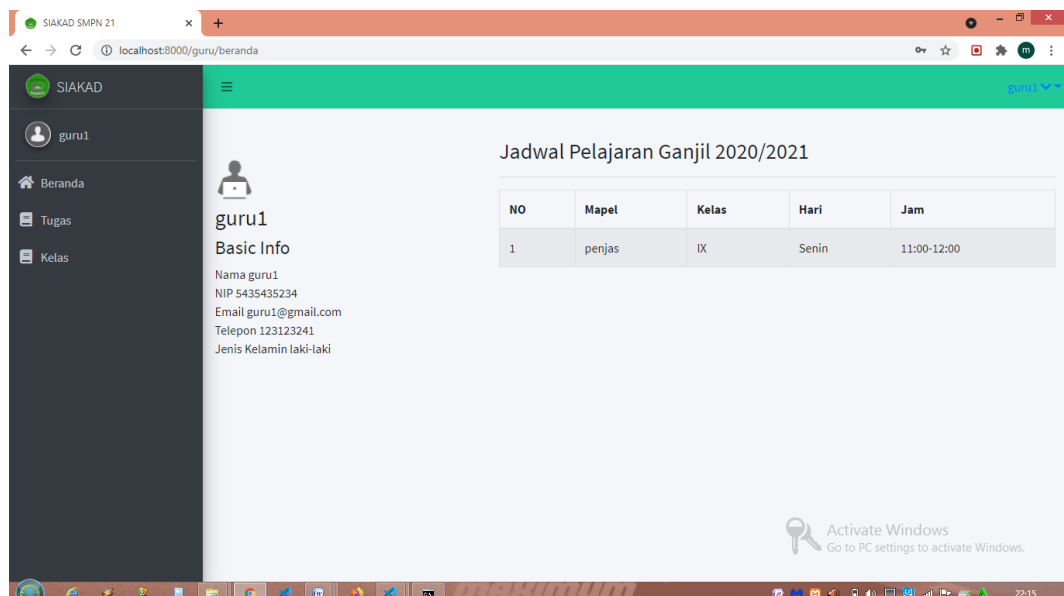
SIAKAD SMPN 21

localhost:8000/guru/beranda

SIAKAD

guru1

Beranda

Tugas

Kelas

guru1

guru1

Basic Info

Nama guru1
NIP 5435435234
Email guru1@gmail.com
Telepon 123123241
Jenis Kelamin laki-laki

Jadwal Pelajaran Ganjil 2020/2021

| NO | Mapel | Kelas | Hari | Jam |
|---|---|---|---|---|
| 1 | penjas | IX | Senin | 11:00-12:00 |

Activate Windows
Go to PC settings to activate Windows.

22:15